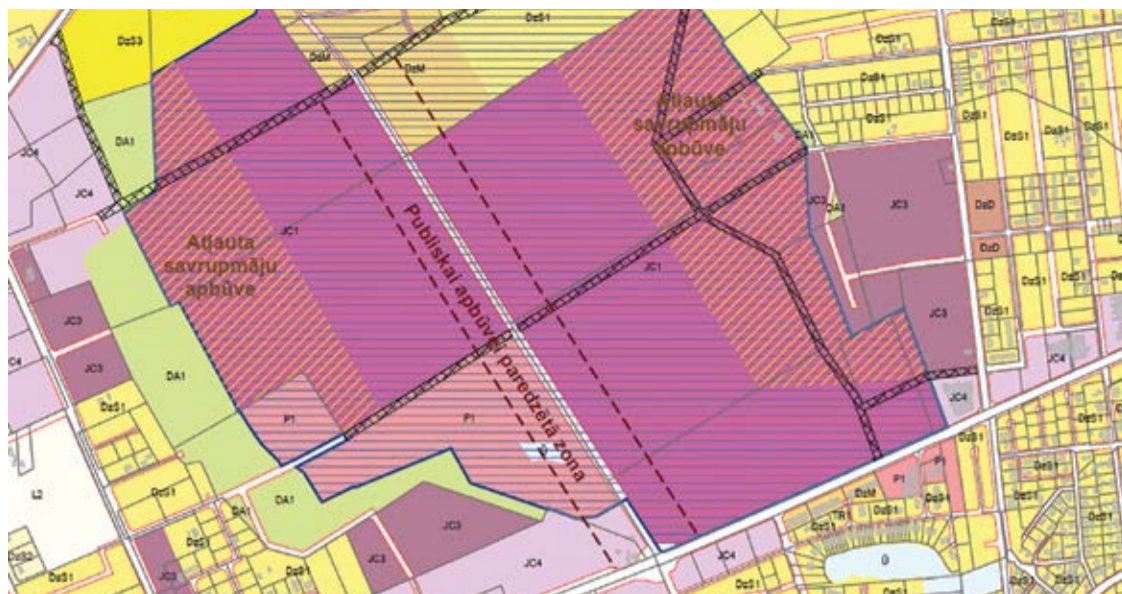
DzS3
DzS1
DzM
DzM
DzS1
DzS1
DzS1
DzS1
DzS1
JC4
DA1
JC4
Atļauta savrupmāju apbūve
DA1
JC3
DA2
JC3
DzD
DzD
DzS1
DzS1
DzS1
JC1
Atļauta savrupmāju apbūve
Publiskai apbūvei paredzēta zona
JC1
JC3
DzS1
JC3
JC4
JC3
DA1
JC4
DzS1
P1
P1
JC4
DzS1
DzS1
L2
DzS1
DA1
DA1
DzM
P1
TR
DzS1
DzS1
DzS1
JC3
JC3
JC4
JC4
DzS1
DzS1
DzS1
DzS1
JC3
DzS1
Ū
DzS1
DzS1